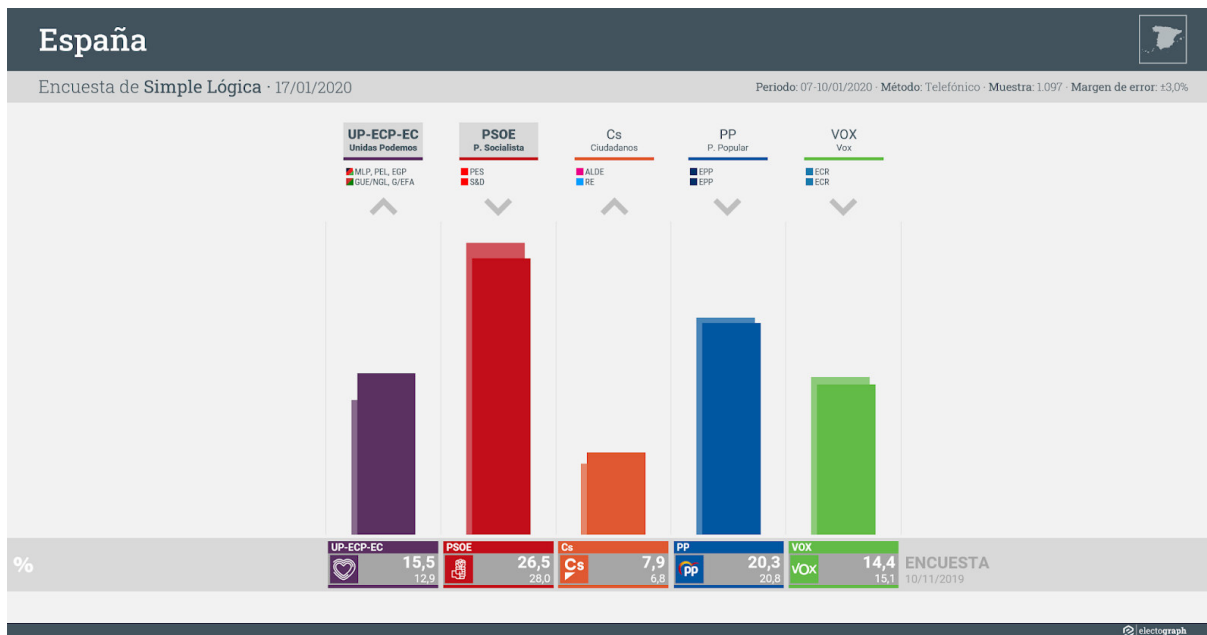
España

Encuesta de Simple Lógica · 17/01/2020

Periodo: 07-10/01/2020 · Método: Telefónico · Muestra: 1.097 · Margen de error: ±3,0%

UP-ECP-EC
Unidas Podemos
MLP, PEL, EGP
GUE/NGL, G/EFA

PSOE
P. Socialista
PES
S&D

Cs
Ciudadanos
ALDE
RE

PP
P. Popular
EPP
EPP

VOX
Vox
ECR
ECR

%

| UP-ECP-EC | PSOE | Cs | PP | VOX | |
|---|---|---|---|---|---|
| 15,5 | 26,5 | 7,9 | 20,3 | 14,4 | ENCUESTA |
| 12,9 | 28,0 | 6,8 | 20,8 | 15,1 | 10/11/2019 |

electograph